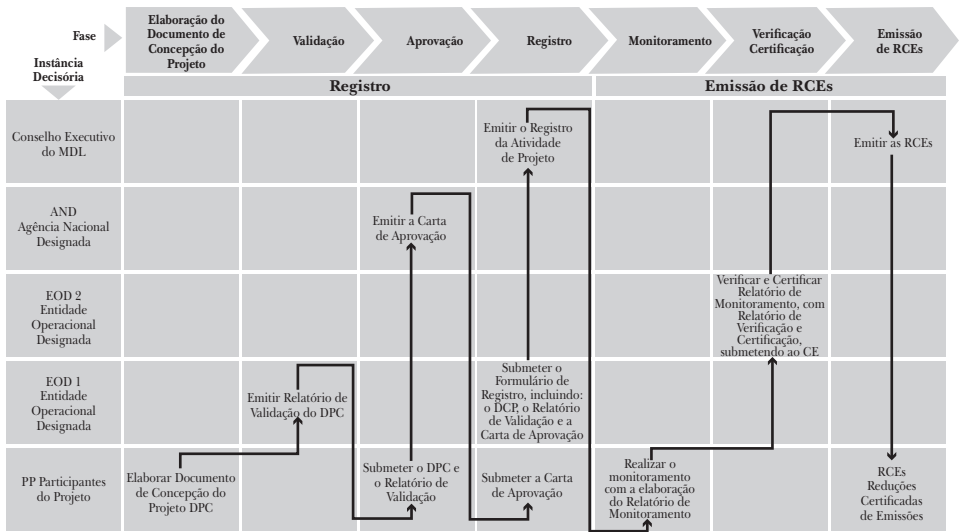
Fase

Instância Decisória

| | Elaboração do Documento de Concepção do Projeto | Validação | Aprovação | Registro | Monitoramento | Verificação Certificação | Emissão de RCEs |
|---|---|---|---|---|---|---|---|
| | Registro | | | | Emissão de RCEs | | |
| Conselho Executivo do MDL | | | | Emitir o Registro da Atividade de Projeto | | | Emitir as RCEs |
| AND Agência Nacional Designada | | | Emitir a Carta de Aprovação | | | | |
| EOD 2 Entidade Operacional Designada | | | | | | Verificar e Certificar Relatório de Monitoramento, com Relatório de Verificação e Certificação, submetendo ao CE | |
| EOD 1 Entidade Operacional Designada | | Emitir Relatório de Validação do DPC | | Submeter o Formulário de Registro, incluindo: o DCP, o Relatório de Validação e a Carta de Aprovação | | | |
| PP Participantes do Projeto | Elaborar Documento de Concepção do Projeto DPC | | Submeter o DPC e o Relatório de Validação | Submeter a Carta de Aprovação | Realizar o monitoramento com a elaboração do Relatório de Monitoramento | | RCEs Reduções Certificadas de Emissões |